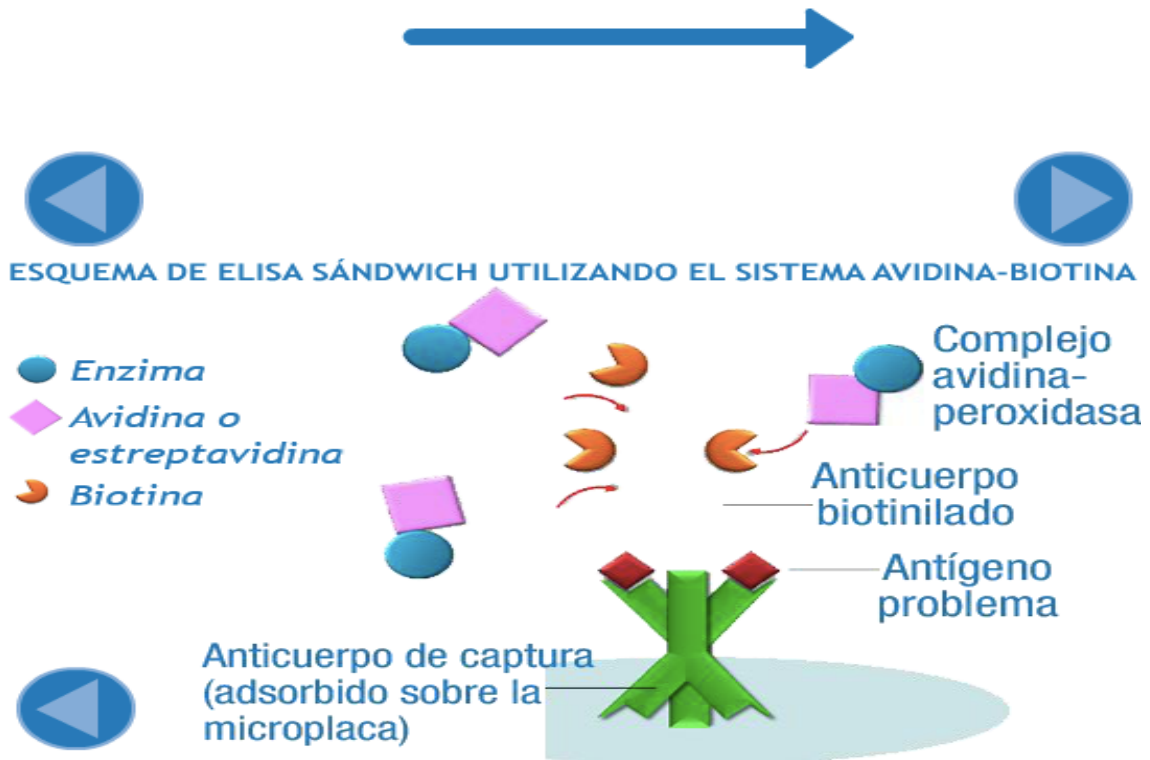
ESQUEMA DE ELISA SÁNDWICH UTILIZANDO EL SISTEMA AVIDINA-BIOTINA

Enzima
Avidina o estreptavidina
Biotina

Complejo avidina-peroxidasa

Anticuerpo biotinilado

Antígeno problema

Anticuerpo de captura (adsorbido sobre la microplaca)